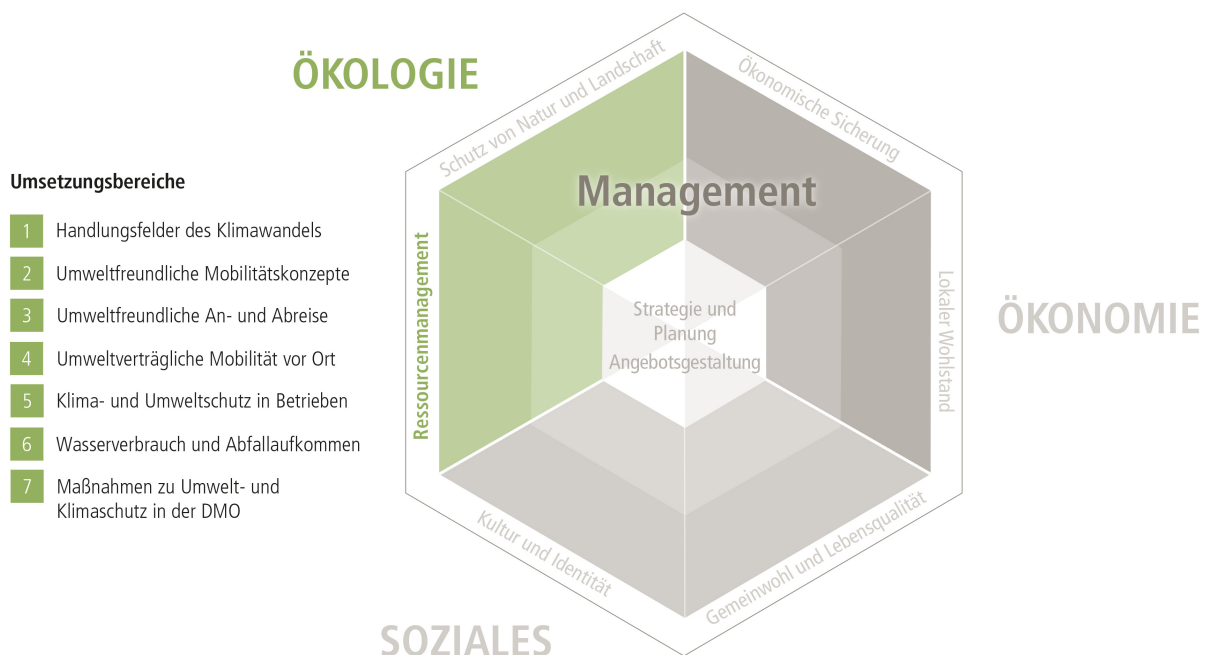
ÖKOLOGIE

Umsetzungsbereiche

1 Handlungsfelder des Klimawandels

2 Umweltfreundliche Mobilitätskonzepte

3 Umweltfreundliche An- und Abreise

4 Umweltverträgliche Mobilität vor Ort

5 Klima- und Umweltschutz in Betrieben

6 Wasserverbrauch und Abfallaufkommen

7 Maßnahmen zu Umwelt- und Klimaschutz in der DMO

Schutz von Natur und Landschaft

Ökonomische Sicherung

Management

Ressourcenmanagement

Strategie und Planung

Angebotsgestaltung

Lokaler Wohlstand

ÖKONOMIE

Kultur und Identität

Gemeinwohl und Lebensqualität

SOZIALES